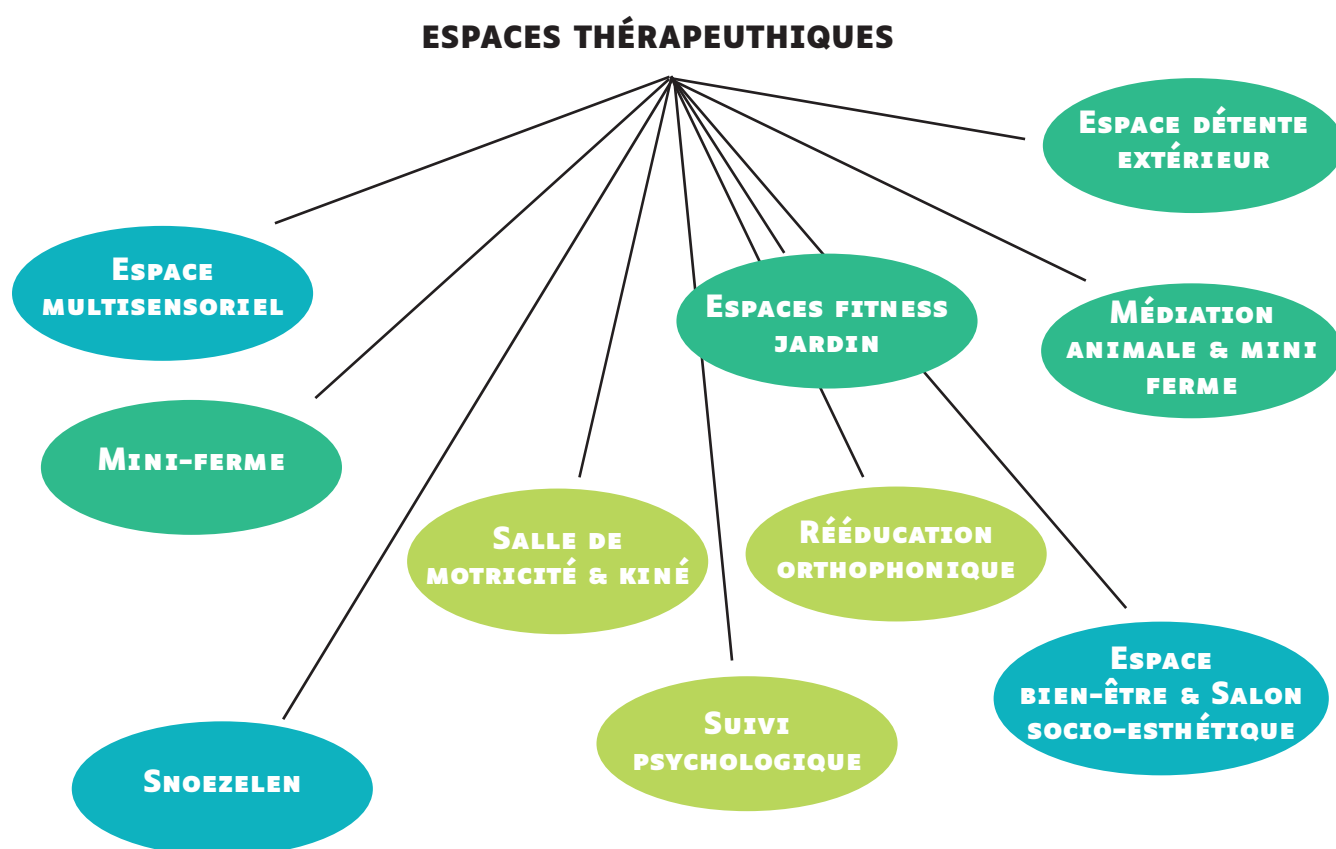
ESPACES THÉRAPEUTHIQUES

Espace détente extérieur

Espace multisensoriel

Espaces fitness jardin

Médiation animale & mini ferme

Mini-ferme

Salle de motricité & kiné

Rééducation orthophonique

Espace bien-être & Salon socio-esthétique

Suivi psychologique

Snoezelen